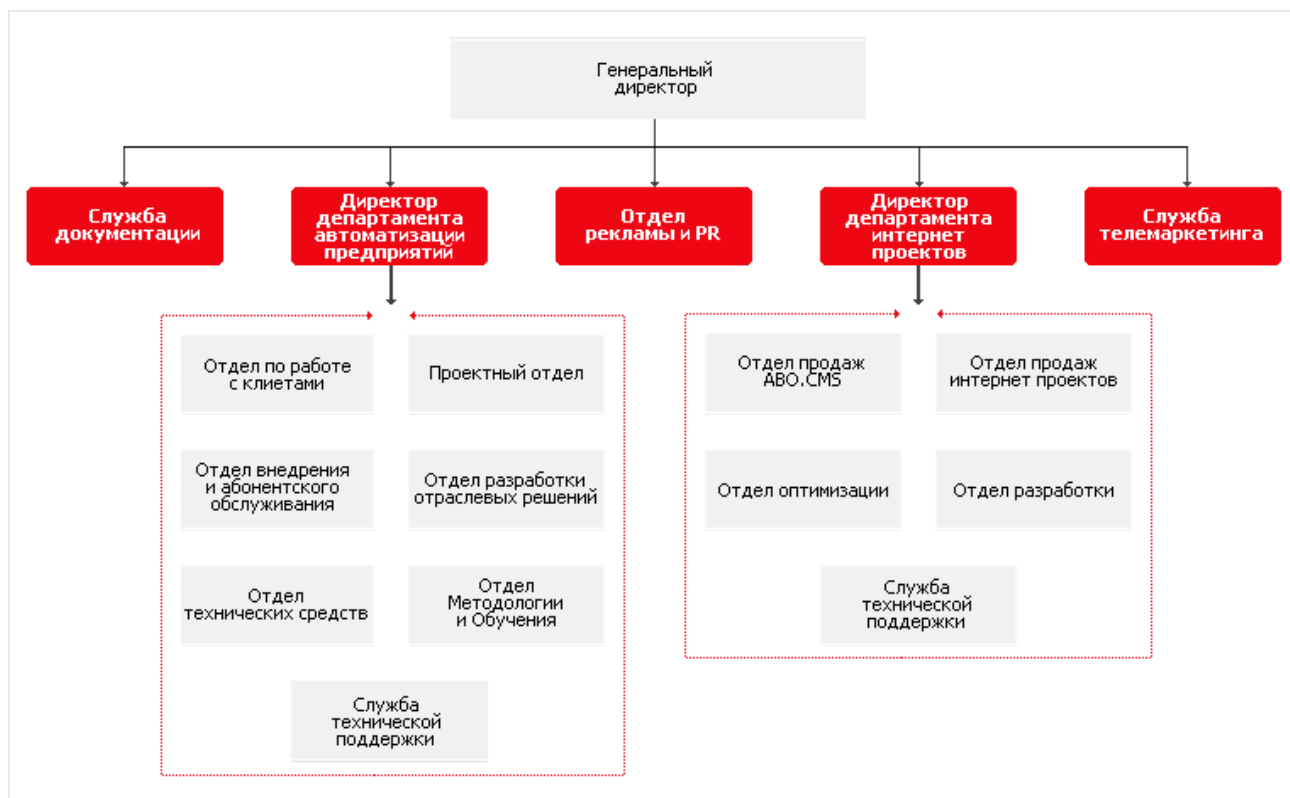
Генеральный директор

Служба документации

Директор департамента автоматизации предприятий

Отдел рекламы и PR

Директор департамента интернет проектов

Служба телемаркетинга

Отдел по работе с клиетами

Проектный отдел

Отдел внедрения и абонентского обслуживания

Отдел разработки отраслевых решений

Отдел технических средств

Отдел Методологии и Обучения

Служба технической поддержки

Отдел продаж ABO.CMS

Отдел продаж интернет проектов

Отдел оптимизации

Отдел разработки

Служба технической поддержки